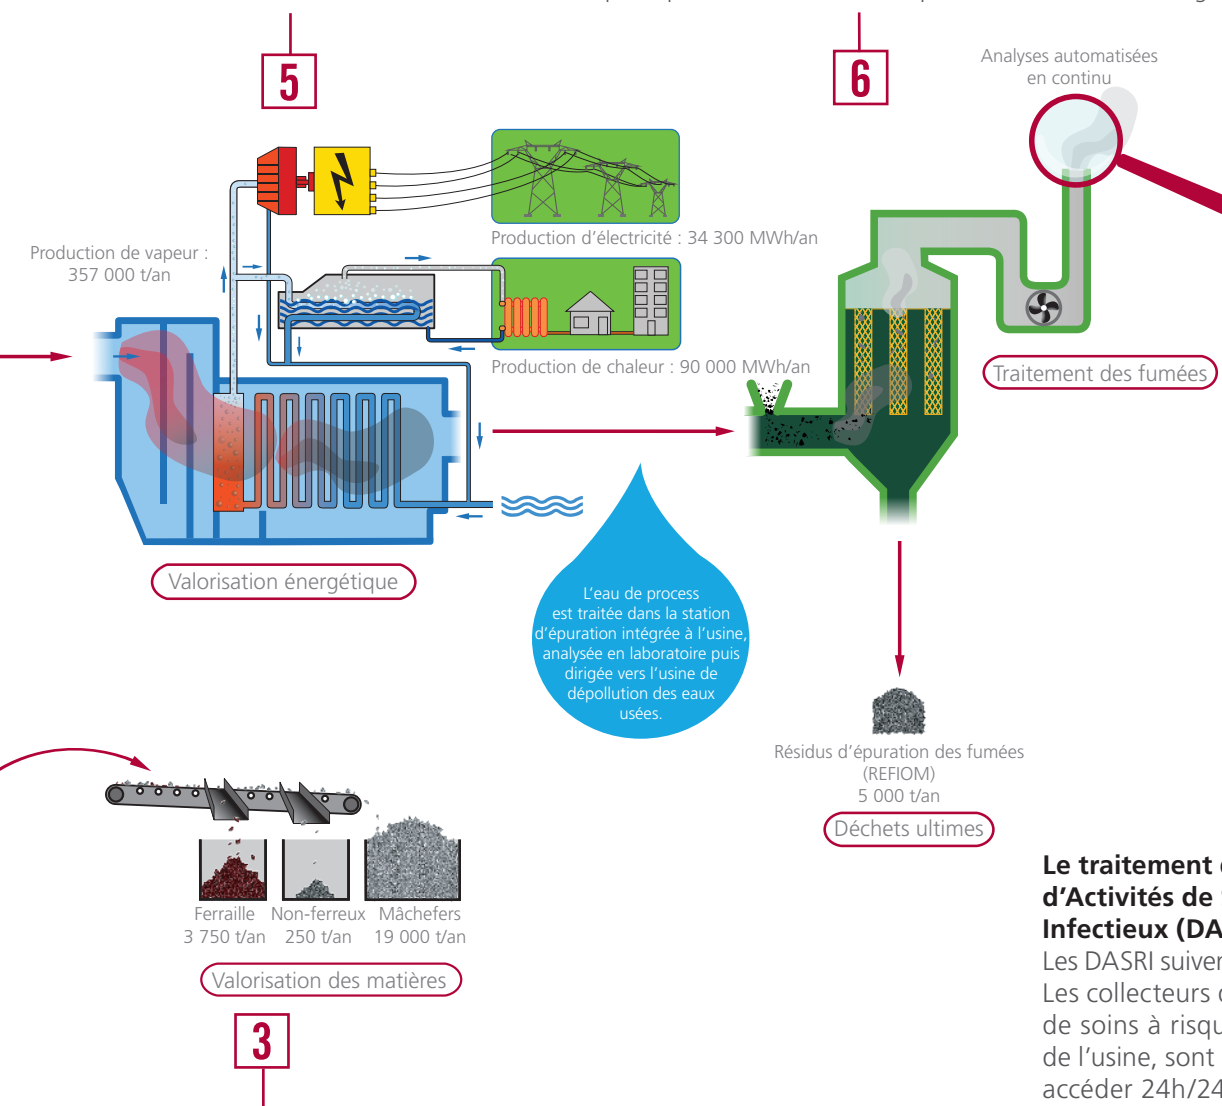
5

6

Analyses automatisées en continu

Production d'électricité : 34 300 MWh/an

Production de vapeur : 357 000 t/an

Production de chaleur : 90 000 MWh/an

Traitement des fumées

Valorisation énergétique

L'eau de process est traitée dans la station d'épuration intégrée à l'usine, analysée en laboratoire puis dirigée vers l'usine de dépollution des eaux usées.

Résidus d'épuration des fumées (REFIOM) 5 000 t/an

Déchets ultimes

Ferraille 3 750 t/an

Non-ferreux 250 t/an

Mâchefers 19 000 t/an

Valorisation des matières

3

**Le traitement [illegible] d'Activités de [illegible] Infectieux (DA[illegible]**

Les DASRI suiven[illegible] Les collecteurs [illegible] de soins à risqu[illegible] de l'usine, sont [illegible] accéder 24h/24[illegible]